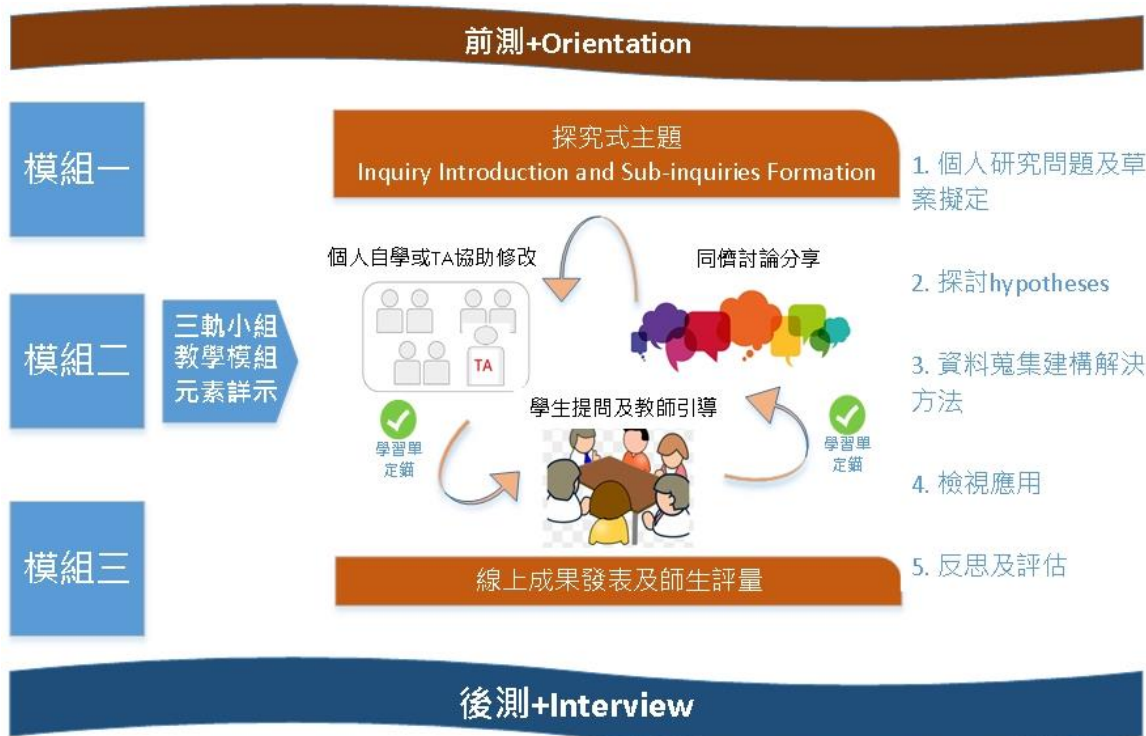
前測+Orientation

模組一

模組二

模組三

三軌小組教學模組元素詳示

探究式主題
Inquiry Introduction and Sub-inquiries Formation

個人自學或TA協助修改

TA

同儕討論分享

學習單定錨

學生提問及教師引導

學習單定錨

線上成果發表及師生評量

1. 個人研究問題及草案擬定

2. 探討hypotheses

3. 資料蒐集建構解決方法

4. 檢視應用

5. 反思及評估

後測+Interview